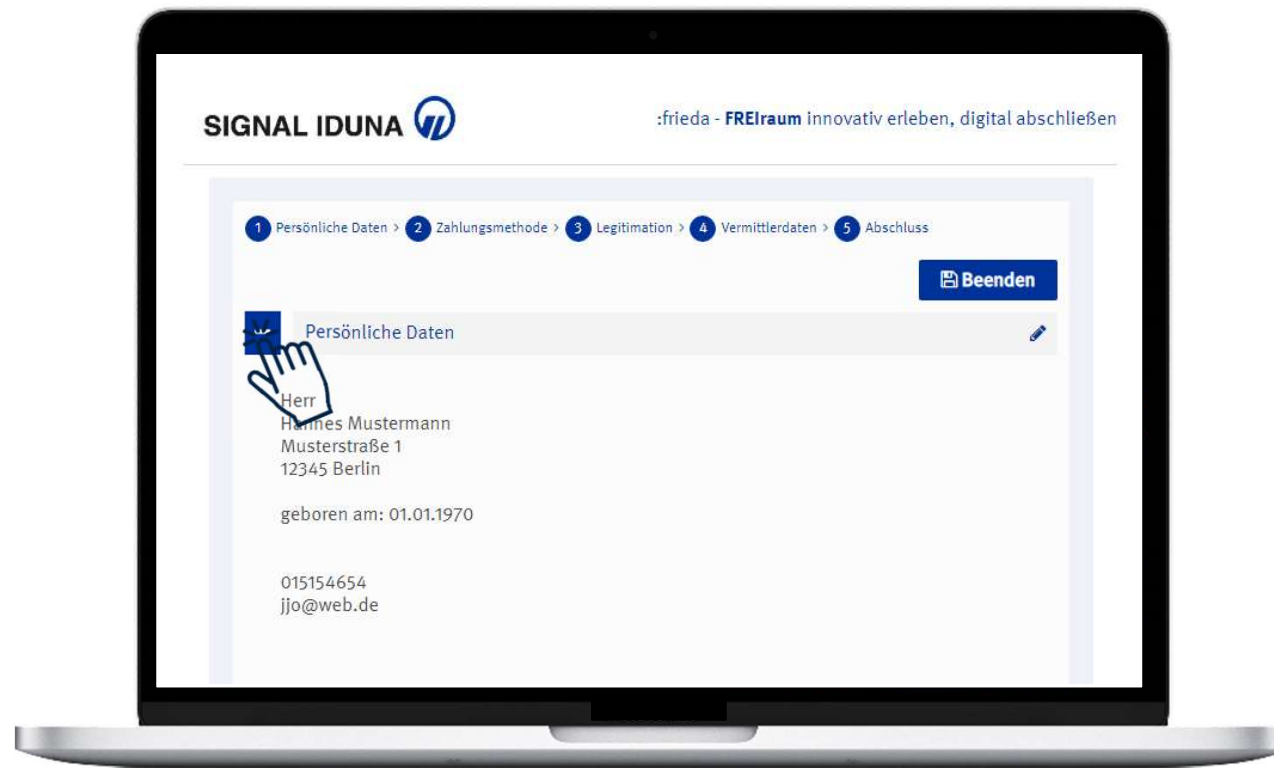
SIGNAL IDUNA

:frieda - FREIraum innovativ erleben, digital abschließen

1 Persönliche Daten > 2 Zahlungsmethode > 3 Legitimation > 4 Vermittlerdaten > 5 Abschluss

Beenden

Persönliche Daten

Herr
H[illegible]es Mustermann
Musterstraße 1
12345 Berlin

geboren am: 01.01.1970

015154654
jjo@web.de